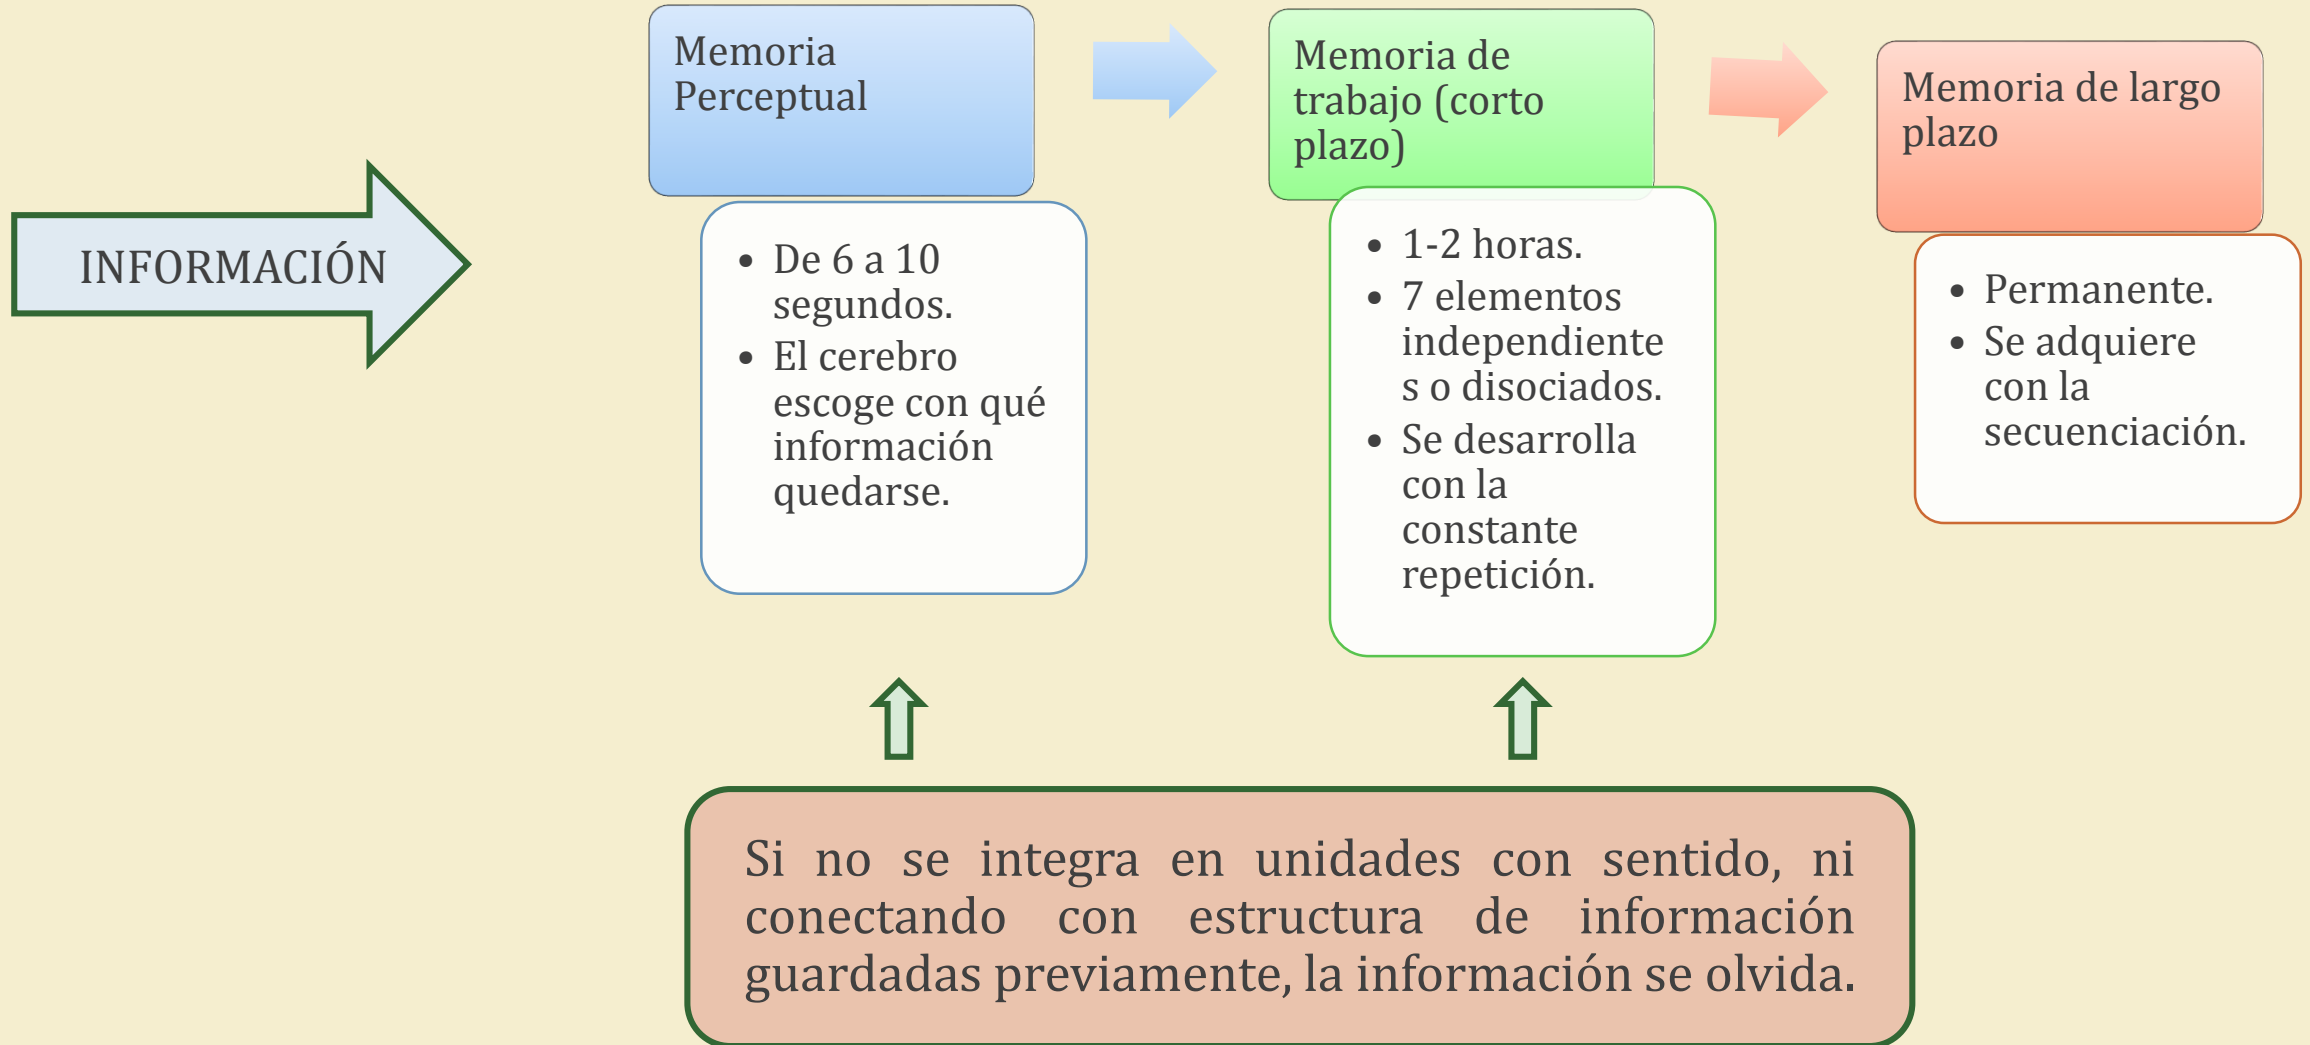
INFORMACIÓN

Memoria Perceptual

- De 6 a 10 segundos.
- El cerebro escoge con qué información quedarse.

Memoria de trabajo (corto plazo)

- 1-2 horas.
- 7 elementos independientes o disociados.
- Se desarrolla con la constante repetición.

Memoria de largo plazo

- Permanente.
- Se adquiere con la secuenciación.

Si no se integra en unidades con sentido, ni conectando con estructura de información guardadas previamente, la información se olvida.